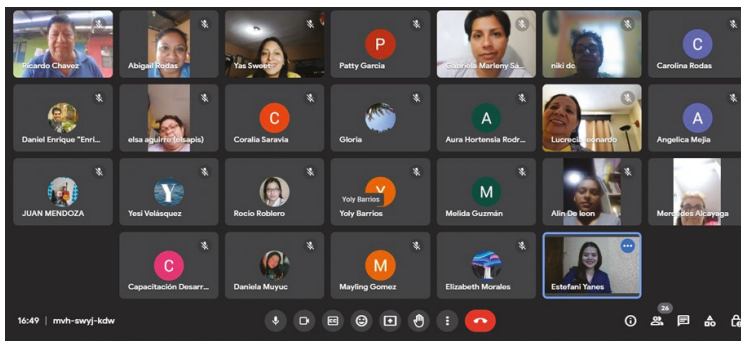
Ricardo Chavez

Abigail Rodas

Yas Swore

P

Patty Garcia

Gabriela Marleny Sa...

niki do

C

Carolina Rodas

Daniel Enrique "Enri...

elsa aguirre (elsapis)

C

Coralia Saravia

Gloria

A

Aura Hortensia Rodr...

Lucrecia Leonardo

A

Angelica Mejia

JUAN MENDOZA

Y

Yesi Velásquez

Rocio Roblero

Yoly Barrios

Y

Yoly Barrios

M

Melida Guzmán

Alin De leon

Mercedes Alcayaga

C

Capacitación Desarr...

Daniela Muyuc

M

Mayling Gomez

Elizabeth Morales

Estefani Yanes

16:49 | mvh-swyj-kdw

26